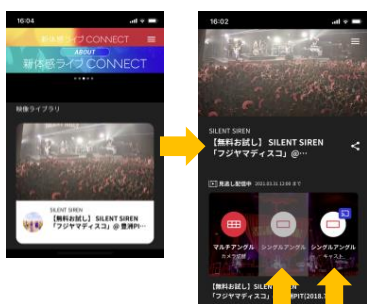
16:04

新体感ライブ CONNECT

ABOUT

新体感ライブ CONNECT

映像ライブラリ

SILENT SIREN

【無料お試し】 SILENT SIREN 「フジヤマディスコ」@豊洲PI…

16:02

SILENT SIREN

【無料お試し】 SILENT SIREN 「フジヤマディスコ」@…

見逃し配信中 2021.03.31 12:00 まで

マルチアングル カメラ切替

シングルアングル

シングルアングル キャスト

【無料お試し】 SILEN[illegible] SIREN 「フジヤマディスコ」 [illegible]PIT(2018.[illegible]